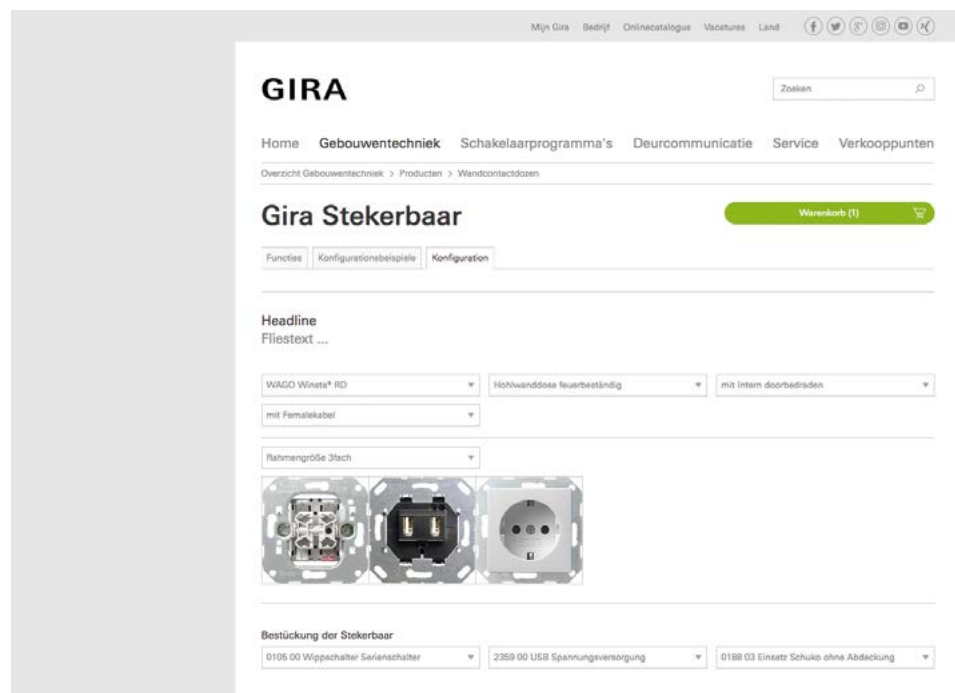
Mijn Gira Bedrijf Onlinecatalogus Vacatures Land

GIRA

Zoeken

Home Gebouwentechniek Schakelaarprogramma's Deurcommunicatie Service Verkooppunten

Overzicht Gebouwentechniek > Producten > Wandcontactdozen

Gira Stekerbaar

Warenkorb (1)

Functies Konfigurationsbeispiele Konfiguration

Headline
Fliestext ...

WAGO Winsta® RD

Hohlwanddose feuerbeständig

mit intern doorbedraden

mit Femalekabel

Rahmengröße 3fach

Bestückung der Stekerbaar

0105 00 Wippschalter Serienschalter

2359 00 USB Spannungsversorgung

0188 03 Einsatz Schuko ohne Abdeckung